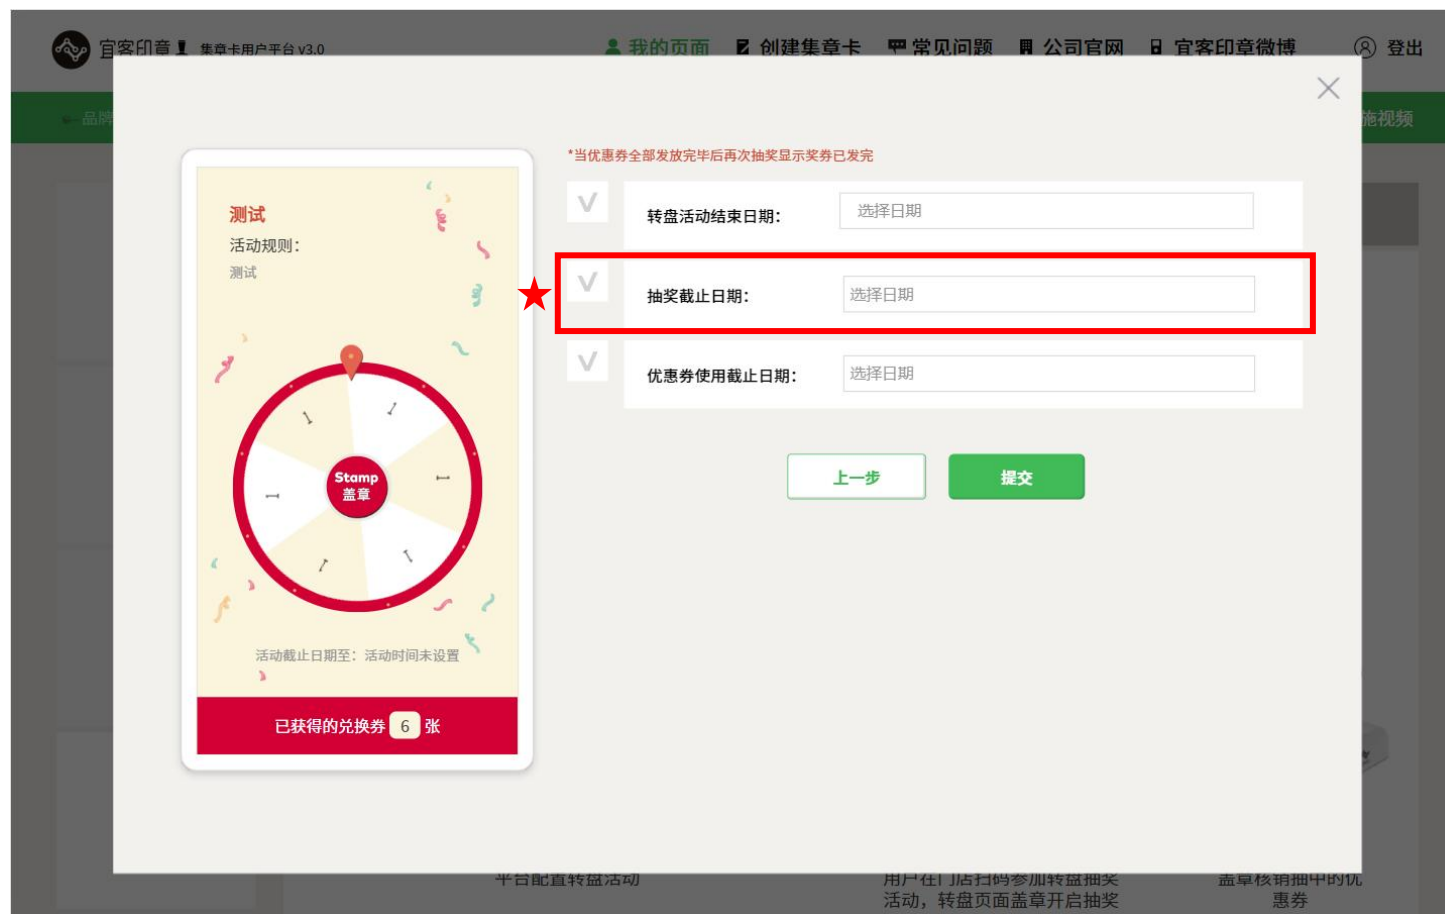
宜客印章 集章卡用户平台 v3.0
我的页面 创建集章卡 常见问题 公司官网 宜客印章微博 登出

品牌
施视频

测试
活动规则：
测试

Stamp
盖章

活动截止日期至：活动时间未设置

已获得的兑换券 6 张

*当优惠券全部发放完毕后再次抽奖显示奖券已发完

转盘活动结束日期： 选择日期

抽奖截止日期： 选择日期

优惠券使用截止日期： 选择日期

上一步
提交

平台配置转盘活动
用户在门店扫码参加转盘抽奖活动，转盘页面盖章开启抽奖
盖章核销抽中的优惠券